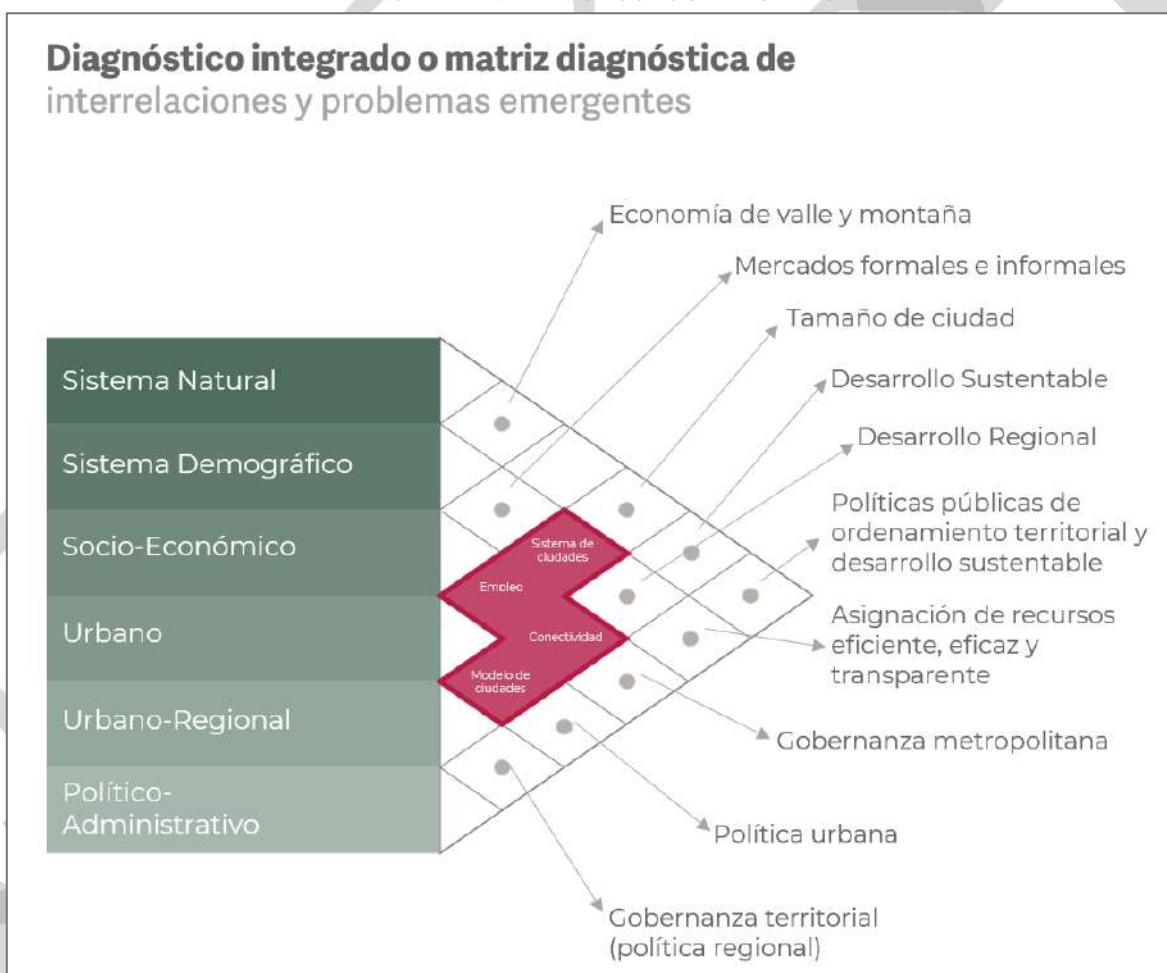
Diagnóstico integrado o matriz diagnóstica de
interrelaciones y problemas emergentes

Sistema Natural
Sistema Demográfico
Socio-Económico
Urbano
Urbano-Regional
Político-Administrativo

Sistema de ciudades
Empleo
Conectividad
Modelo de ciudades

Economía de valle y montaña
Mercados formales e informales
Tamaño de ciudad
Desarrollo Sustentable
Desarrollo Regional
Políticas públicas de ordenamiento territorial y desarrollo sustentable
Asignación de recursos eficiente, eficaz y transparente
Gobernanza metropolitana
Política urbana
Gobernanza territorial (política regional)